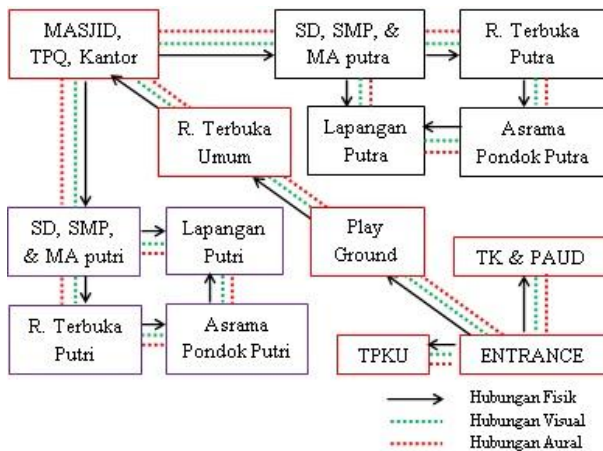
MASJID, TPQ, Kantor

SD, SMP, & MA putra

R. Terbuka Putra

Lapangan Putra

Asrama Pondok Putra

R. Terbuka Umum

SD, SMP, & MA putri

Lapangan Putri

Play Ground

TK & PAUD

R. Terbuka Putri

Asrama Pondok Putri

TPKU

ENTRANCE

Hubungan Fisik
Hubungan Visual
Hubungan Aural